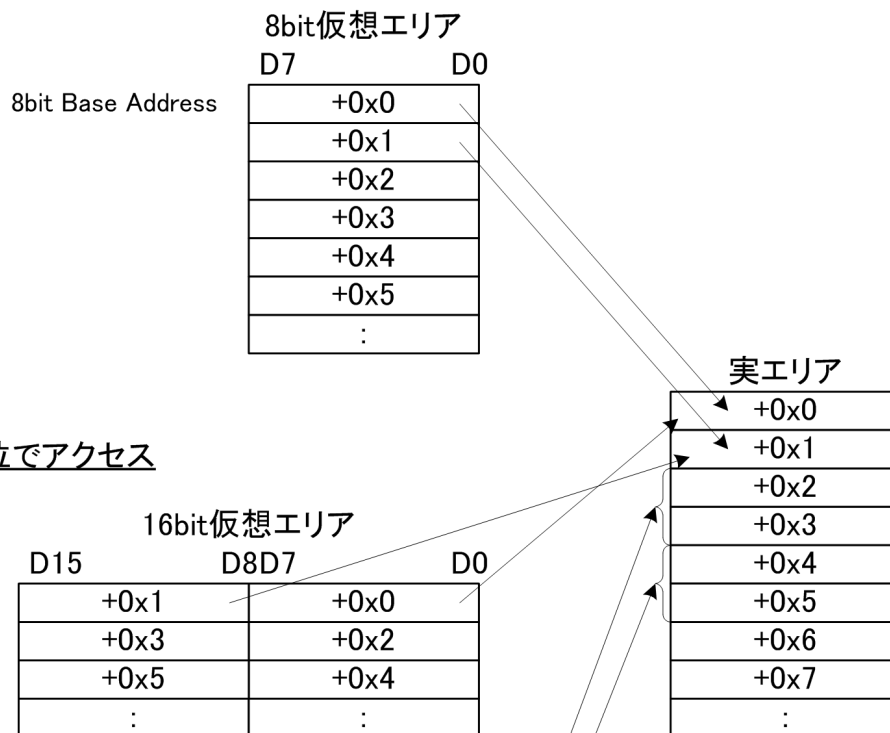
8bit仮想エリア

D7 D0

8bit Base Address

| +0x0 |
|---|
| +0x1 |
| +0x2 |
| +0x3 |
| +0x4 |
| +0x5 |
| : |

実エリア

| +0x0 |
|---|
| +0x1 |
| +0x2 |
| +0x3 |
| +0x4 |
| +0x5 |
| +0x6 |
| +0x7 |
| : |

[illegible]位でアクセス

16bit仮想エリア

D15 D8D7 D0

| +0x1 | +0x0 |
|---|---|
| +0x3 | +0x2 |
| +0x5 | +0x4 |
| : | : |